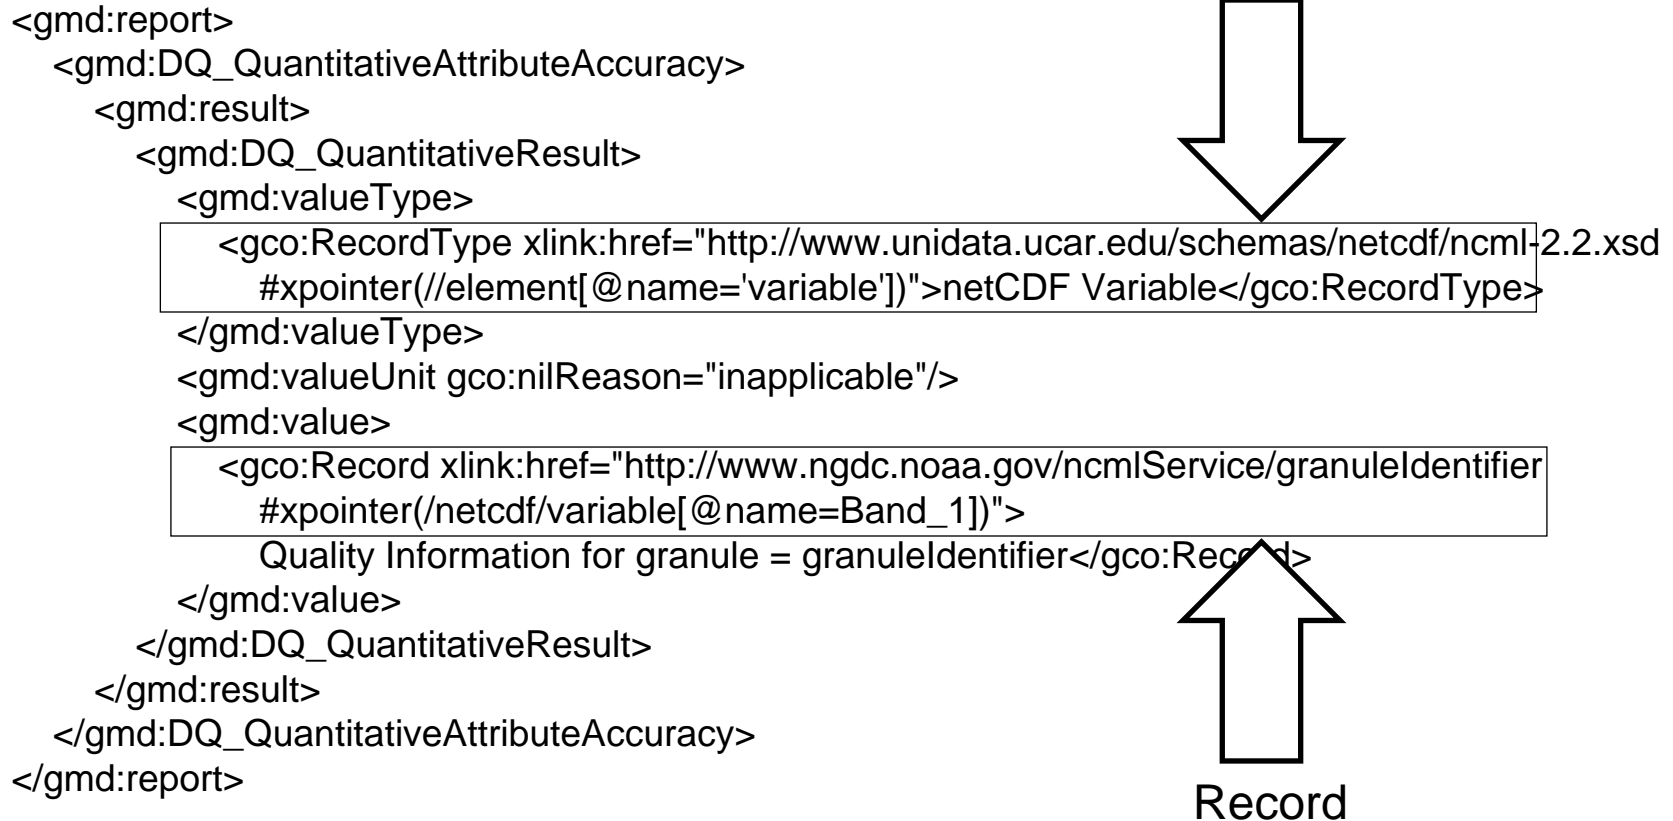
<gmd:report>
<gmd:DQ_QuantitativeAttributeAccuracy>
<gmd:result>
<gmd:DQ_QuantitativeResult>
<gmd:valueType>
<gco:RecordType xlink:href="http://www.unidata.ucar.edu/schemas/netcdf/ncml-2.2.xsd
#xpointer(//element[@name='variable'])">netCDF Variable</gco:RecordType>
</gmd:valueType>
<gmd:valueUnit gco:nilReason="inapplicable"/>
<gmd:value>
<gco:Record xlink:href="http://www.ngdc.noaa.gov/ncmlService/granuleIdentifier
#xpointer(/netcdf/variable[@name=Band_1])">
Quality Information for granule = granuleIdentifier</gco:Rec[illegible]d>
</gmd:value>
</gmd:DQ_QuantitativeResult>
</gmd:result>
</gmd:DQ_QuantitativeAttributeAccuracy>
</gmd:report>

Record